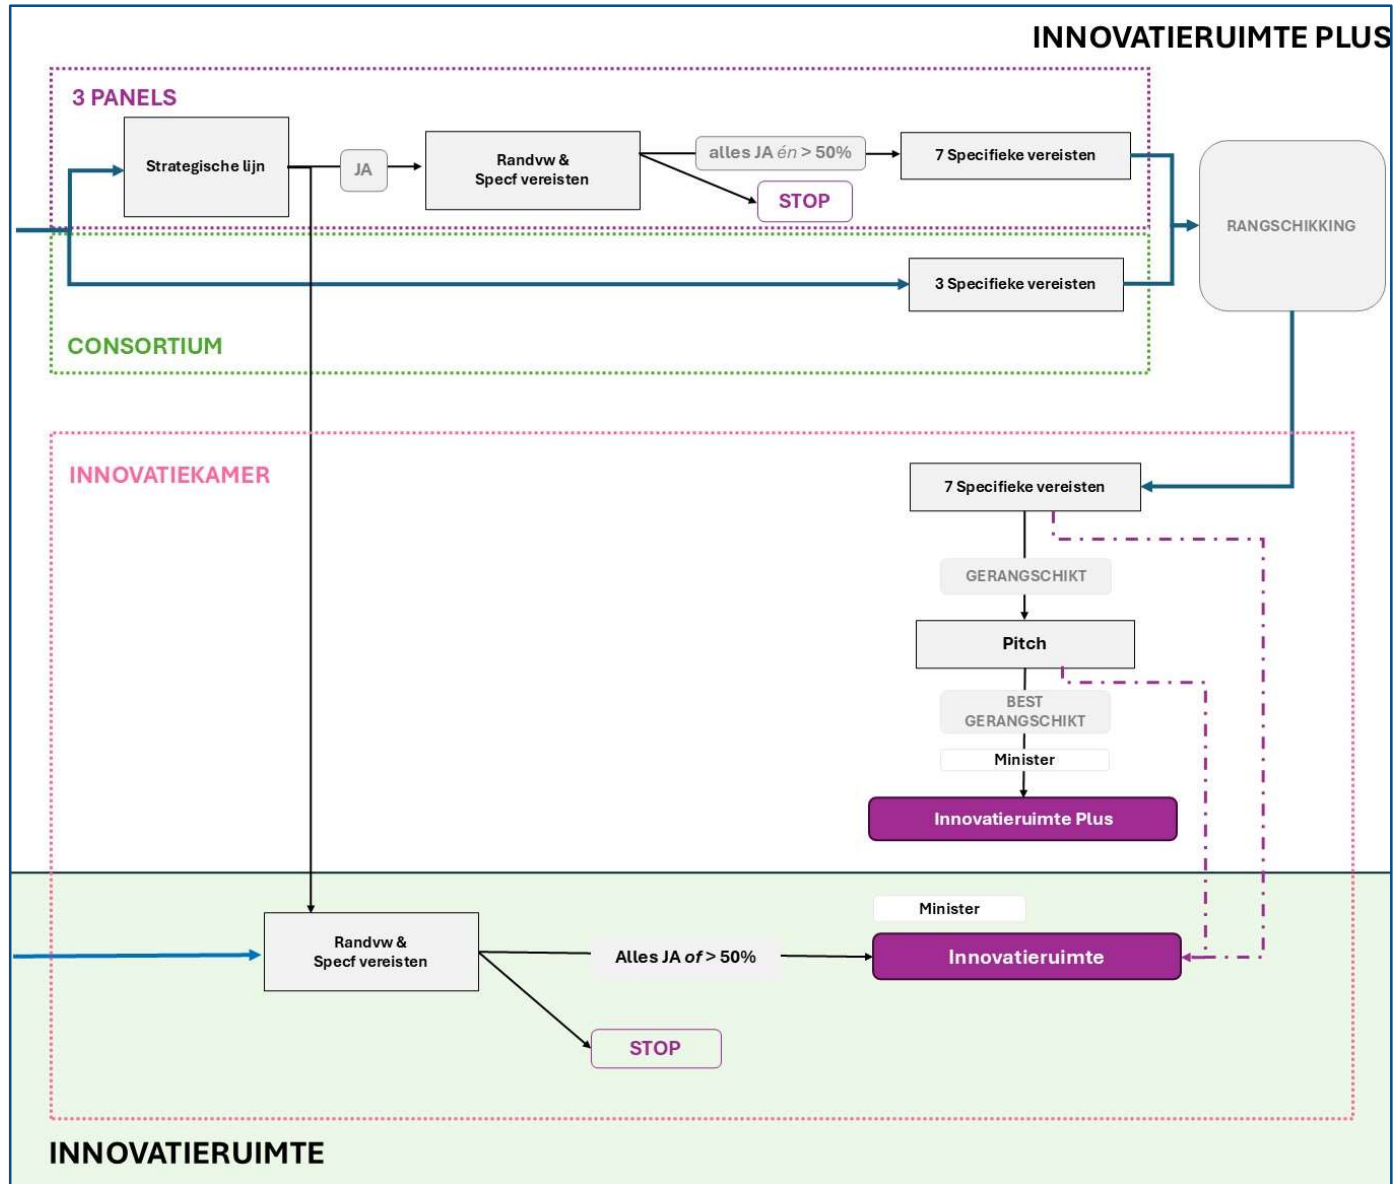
INNOVATIERUIMTE PLUS

3 PANELS

Strategische lijn

JA

Randvw & Specf vereisten

alles JA én > 50%

STOP

7 Specifieke vereisten

RANGSCHIKKING

3 Specifieke vereisten

CONSORTIUM

INNOVATIEKAMER

7 Specifieke vereisten

GERANGSCHIKT

Pitch

BEST GERANGSCHIKT

Minister

Innovatieruimte Plus

Minister

Randvw & Specf vereisten

Alles JA *of* > 50%

Innovatieruimte

STOP

INNOVATIERUIMTE